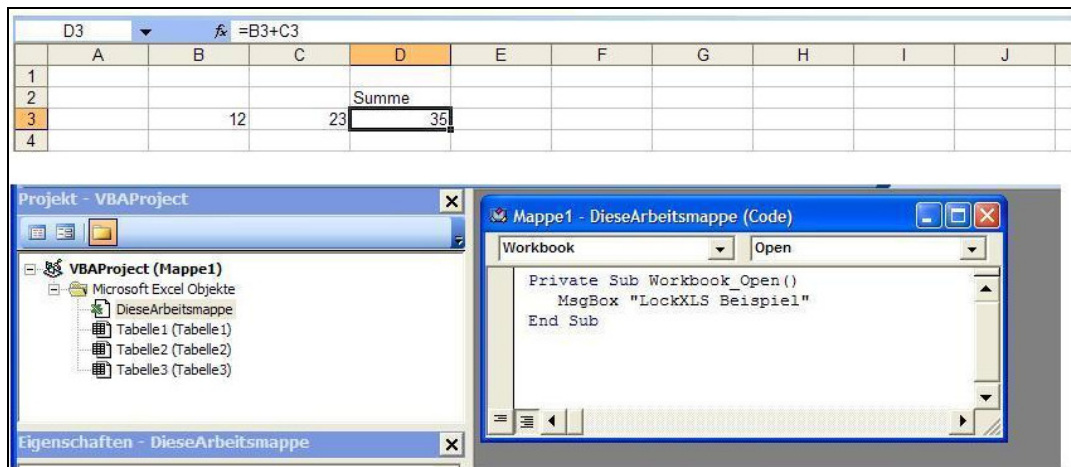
D3 $f_x$ =B3+C3

| | A | B | C | D | E | F | G | H | I | J |
|---|---|---|---|---|---|---|---|---|---|---|
| 1 | | | | | | | | | | |
| 2 | | | | Summe | | | | | | |
| 3 | | 12 | 23 | 35 | | | | | | |
| 4 | | | | | | | | | | |

Projekt - VBAProject

VBAProject (Mappe1)
Microsoft Excel Objekte
DieseArbeitsmappe
Tabelle1 (Tabelle1)
Tabelle2 (Tabelle2)
Tabelle3 (Tabelle3)

Eigenschaften - DieseArbeitsmappe

Mappe1 - DieseArbeitsmappe (Code)

Workbook
Open

Private Sub Workbook_Open()
MsgBox "LockXLS Beispiel"
End Sub